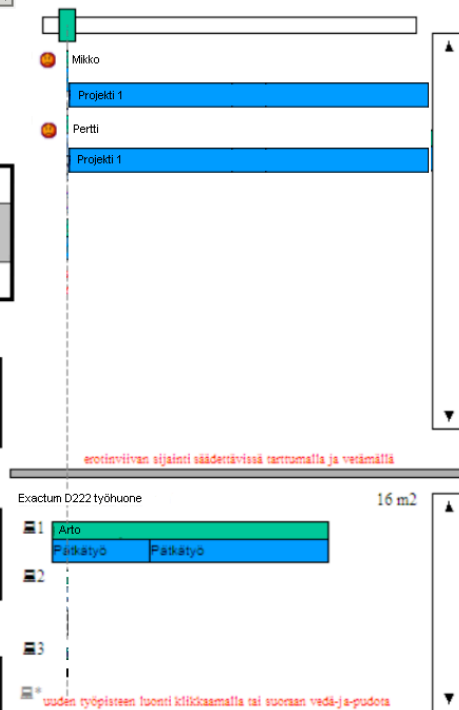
Mikko

Projekti 1

Pertti

Projekti 1

▲

▼

erotinviivan sijainti säädettävissä tarttumalla ja vetämällä

Exactum D222 työhuone

16 m2

1

Arto

Pätkätyö

Pätkätyö

2

3

*

uuden työpisteen luonti klikkaamalla tai suoraan vedä-ja-pudota

▲

▼